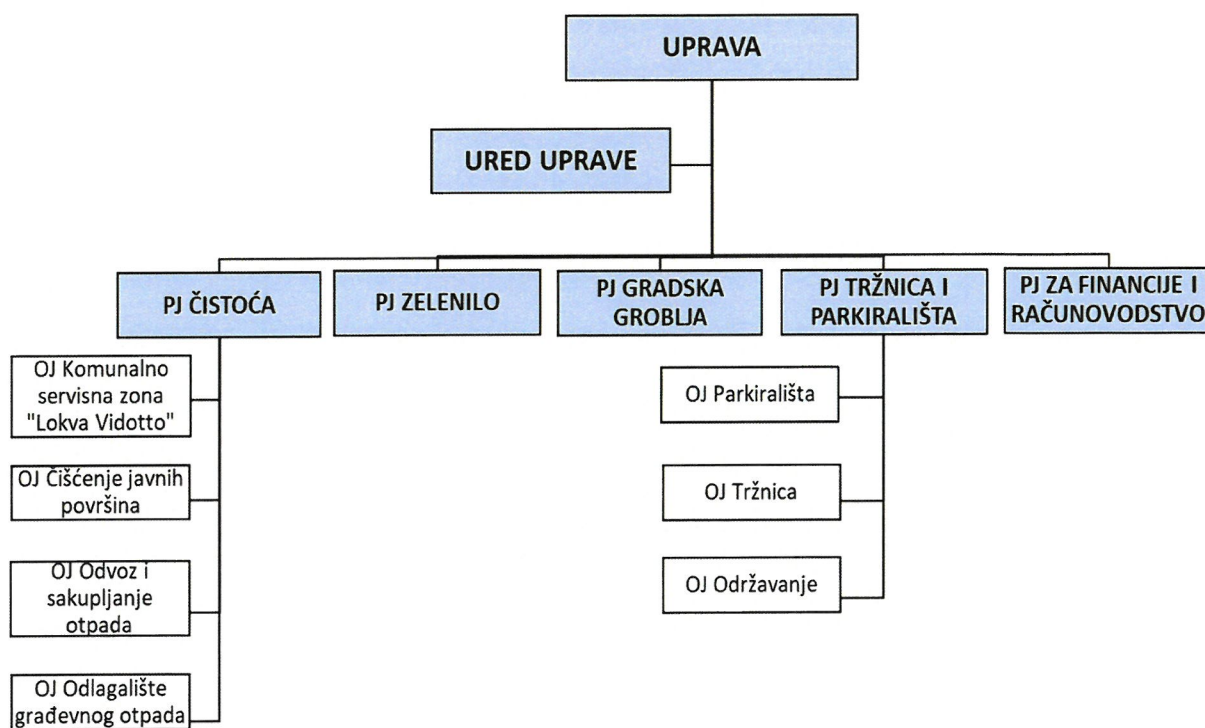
UPRAVA

URED UPRAVE

PJ ČISTOĆA

PJ ZELENILO

PJ GRADSKA GROBLJA

PJ TRŽNICA I PARKIRALIŠTA

PJ ZA FINANCIJE I RAČUNOVODSTVO

OJ Komunalno servisna zona "Lokva Vidotto"

OJ Čišćenje javnih površina

OJ Odvoz i sakupljanje otpada

OJ Odlagalište građevnog otpada

OJ Parkirališta

OJ Tržnica

OJ Održavanje